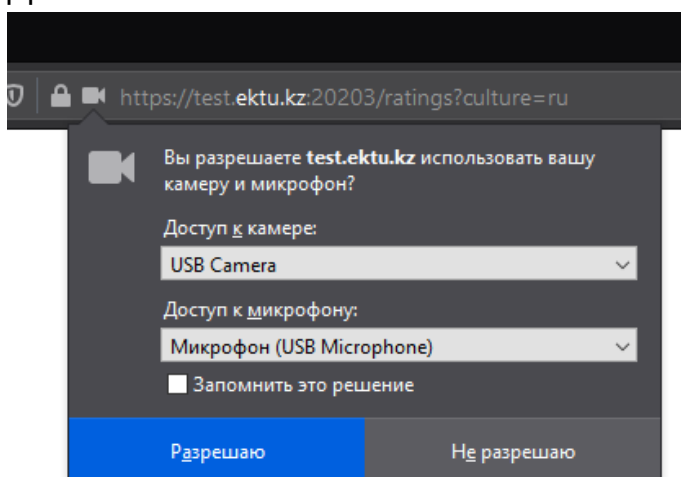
https://test.ektu.kz:20203/ratings?culture=ru

Вы разрешаете **test.ektu.kz** использовать вашу камеру и микрофон?

Доступ к камере:

USB Camera

Доступ к микрофону:

Микрофон (USB Microphone)

Запомнить это решение

Разрешаю

Не разрешаю